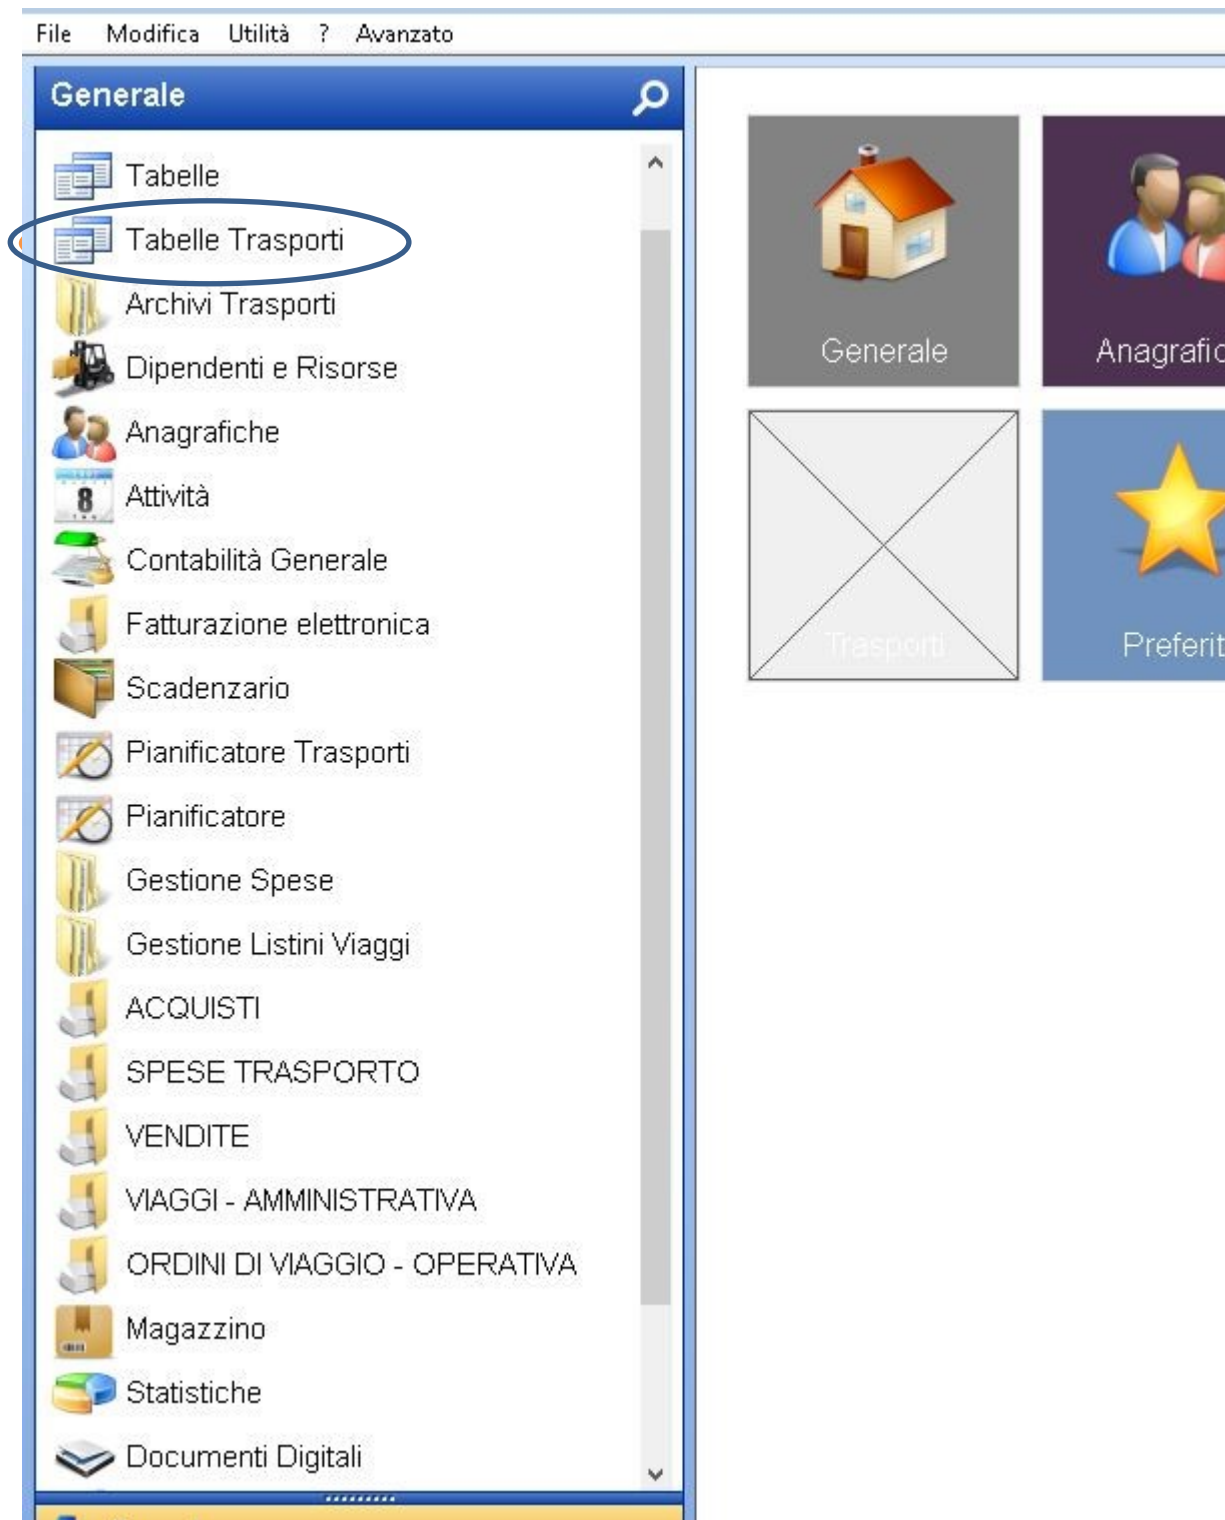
File Modifica Utilità ? Avanzato

Generale

Tabelle
Tabelle Trasporti
Archivi Trasporti
Dipendenti e Risorse
Anagrafiche
8
Attività
Contabilità Generale
Fatturazione elettronica
Scadenzario
Pianificatore Trasporti
Pianificatore
Gestione Spese
Gestione Listini Viaggi
ACQUISTI
SPESE TRASPORTO
VENDITE
VIAGGI - AMMINISTRATIVA
ORDINI DI VIAGGIO - OPERATIVA
Magazzino
Statistiche
Documenti Digitali

Generale
Anagrafic
Trasporti
Preferit